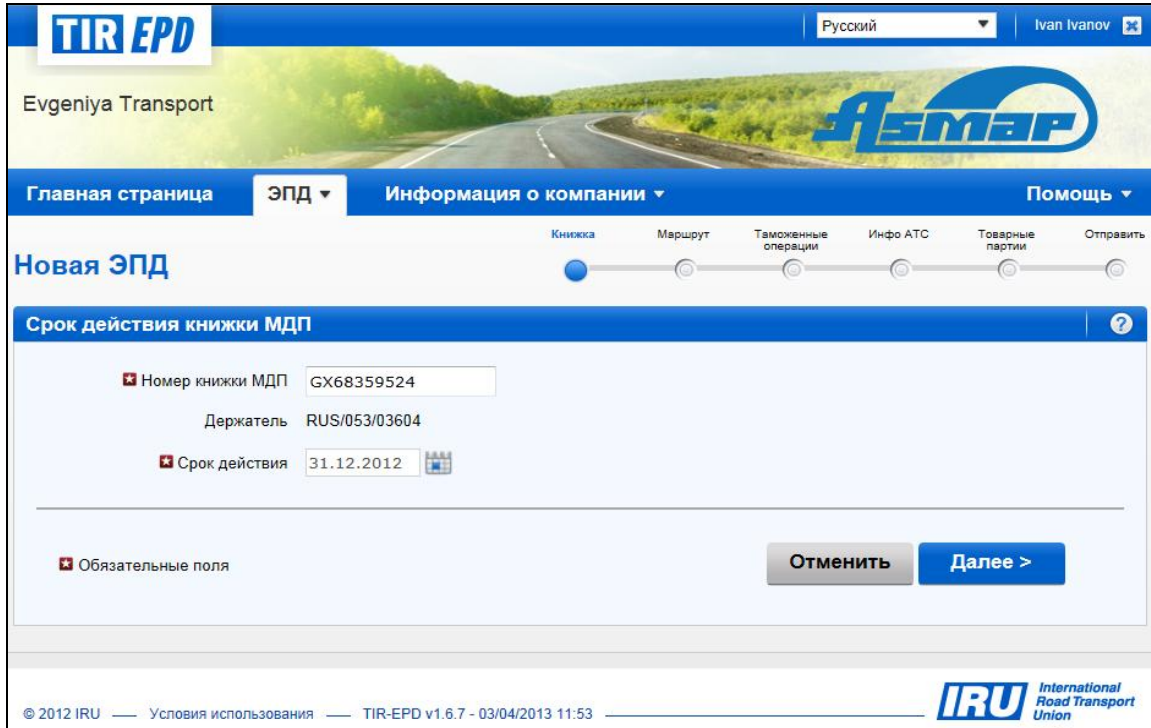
TIR EPD

Русский

Ivan Ivanov

Evgeniya Transport

Asmar

Главная страница

ЭПД ▾

Информация о компании ▾

Помощь ▾

Книжка

Маршрут

Таможенные операции

Инфо АТС

Товарные партии

Отправить

Новая ЭПД

Срок действия книжки МДП

Номер книжки МДП GX68359524

Держатель RUS/053/03604

Срок действия 31.12.2012

Обязательные поля

Отменить

Далее >

© 2012 IRU — Условия использования — TIR-EPD v1.6.7 - 03/04/2013 11:53

IRU International Road Transport Union